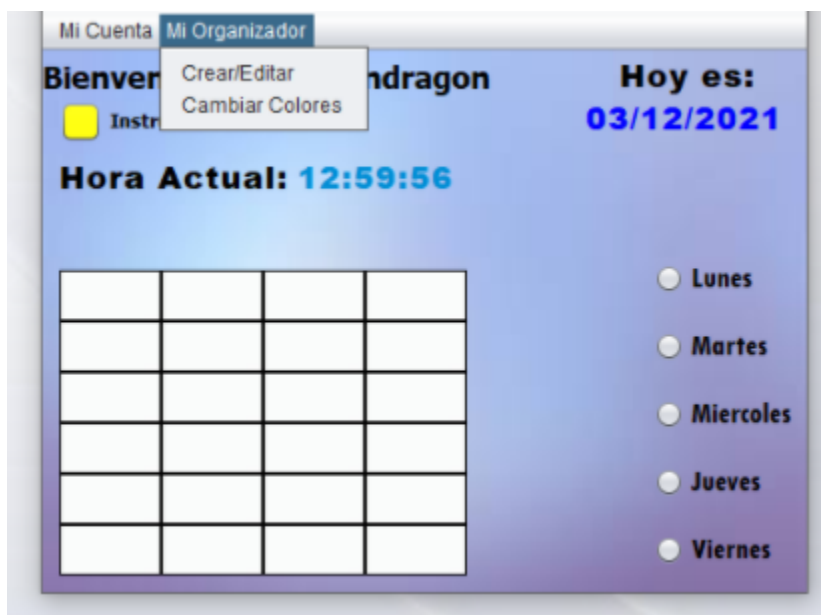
Mi Cuenta Mi Organizador

Crear/Editar
Cambiar Colores

Bienver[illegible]ndragon

Instr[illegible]

Hoy es:
03/12/2021

Hora Actual: 12:59:56

| | | | |
|---|---|---|---|
| | | | |
| | | | |
| | | | |
| | | | |
| | | | |

Lunes
Martes
Miercoles
Jueves
Viernes